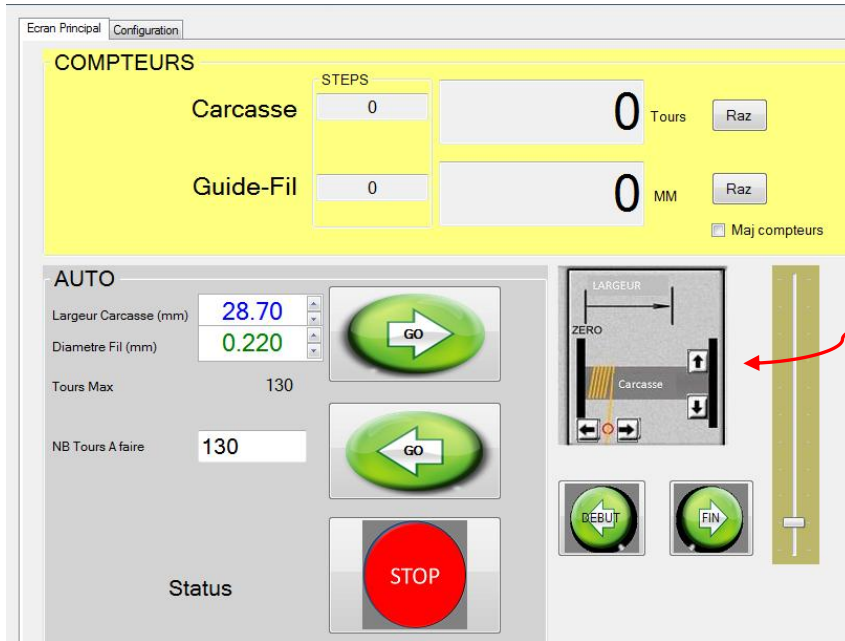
Ecran Principal | Configuration

COMPTEURS

STEPS

Carcasse 0 0 Tours Raz

Guide-Fil 0 0 MM Raz

Maj compteurs

AUTO

Largeur Carcasse (mm) 28.70

Diametre Fil (mm) 0.220

GO

Tours Max 130

NB Tours A faire 130

GO

Status

STOP

LARGEUR

ZERO

Carcasse

DEBUT

FIN